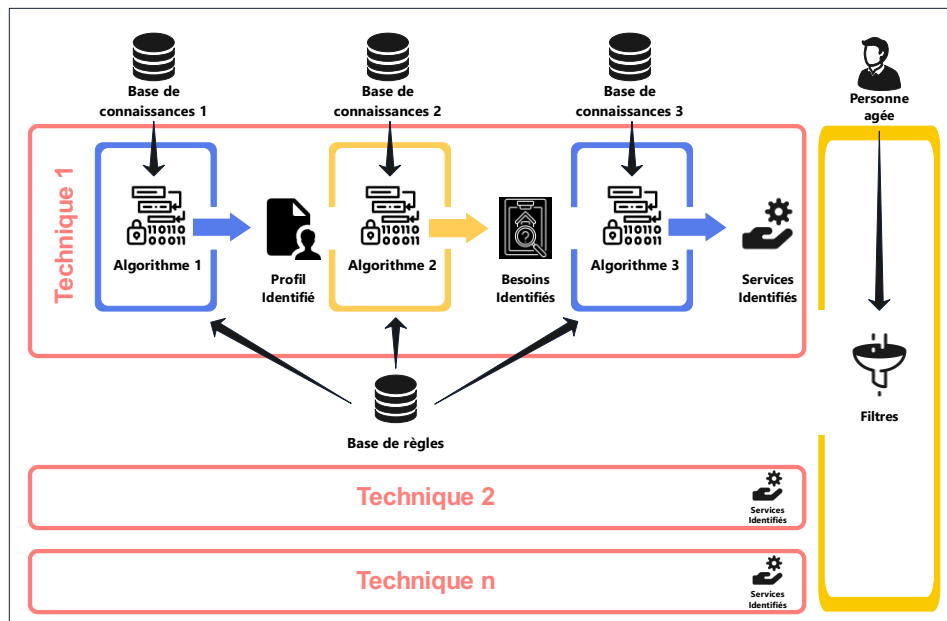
Base de connaissances 1

Base de connaissances 2

Base de connaissances 3

Personne agée

Technique 1

Algorithme 1

Profil Identifié

Algorithme 2

Besoins Identifiés

Algorithme 3

Services Identifiés

Filtres

Base de règles

Technique 2

Services Identifiés

Technique n

Services Identifiés